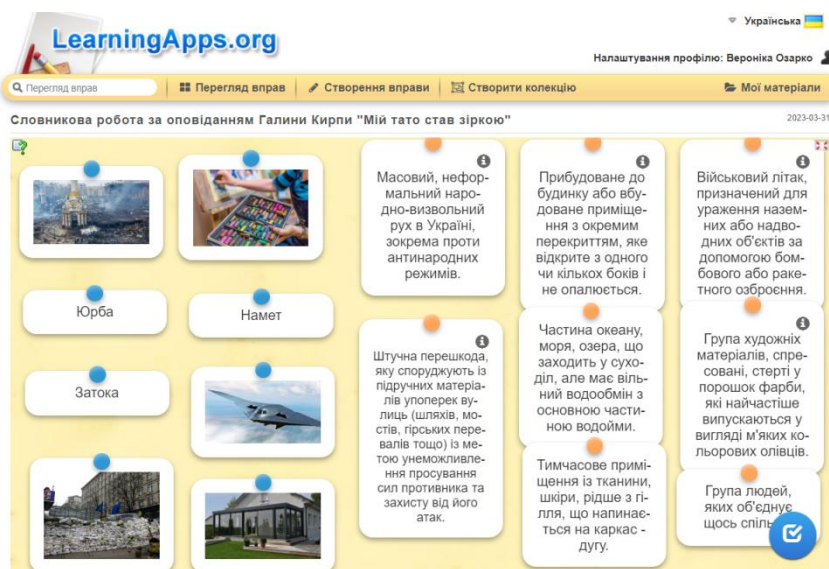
LearningApps.org

Українська

Налаштування профілю: Вероніка Озарко

Перегляд вправ | Перегляд вправ | Створення вправи | Створити колекцію | Мої матеріали

Словникова робота за оповіданням Галини Кирпи "Мій тато став зіркою"

2023-03-31

Юрба

Намет

Затока

Масовий, неформальний народно-визвольний рух в Україні, зокрема проти антинародних режимів.

Прибудоване до будинку або вбудоване приміщення з окремим перекриттям, яке відкрите з одного чи кількох боків і не опалюється.

Військовий літак, призначений для ураження наземних або надводних об'єктів за допомогою бомбового або ракетного озброєння.

Штучна перешкода, яку споруджують із підручних матеріалів упоперек вулиць (шляхів, мостів, гірських перевалів тощо) із метою унеможливлення просування сил противника та захисту від його атак.

Частина океану, моря, озера, що заходить у суходіл, але має вільний водообмін з основною частиною водойми.

Група художніх матеріалів, спресовані, стерті у порошок фарби, які найчастіше випускаються у вигляді м'яких кольорових олівців.

Тимчасове приміщення із тканини, шкіри, рідше з гілля, що напинається на каркас - дугу.

Група людей, яких об'єднує щось спіль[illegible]